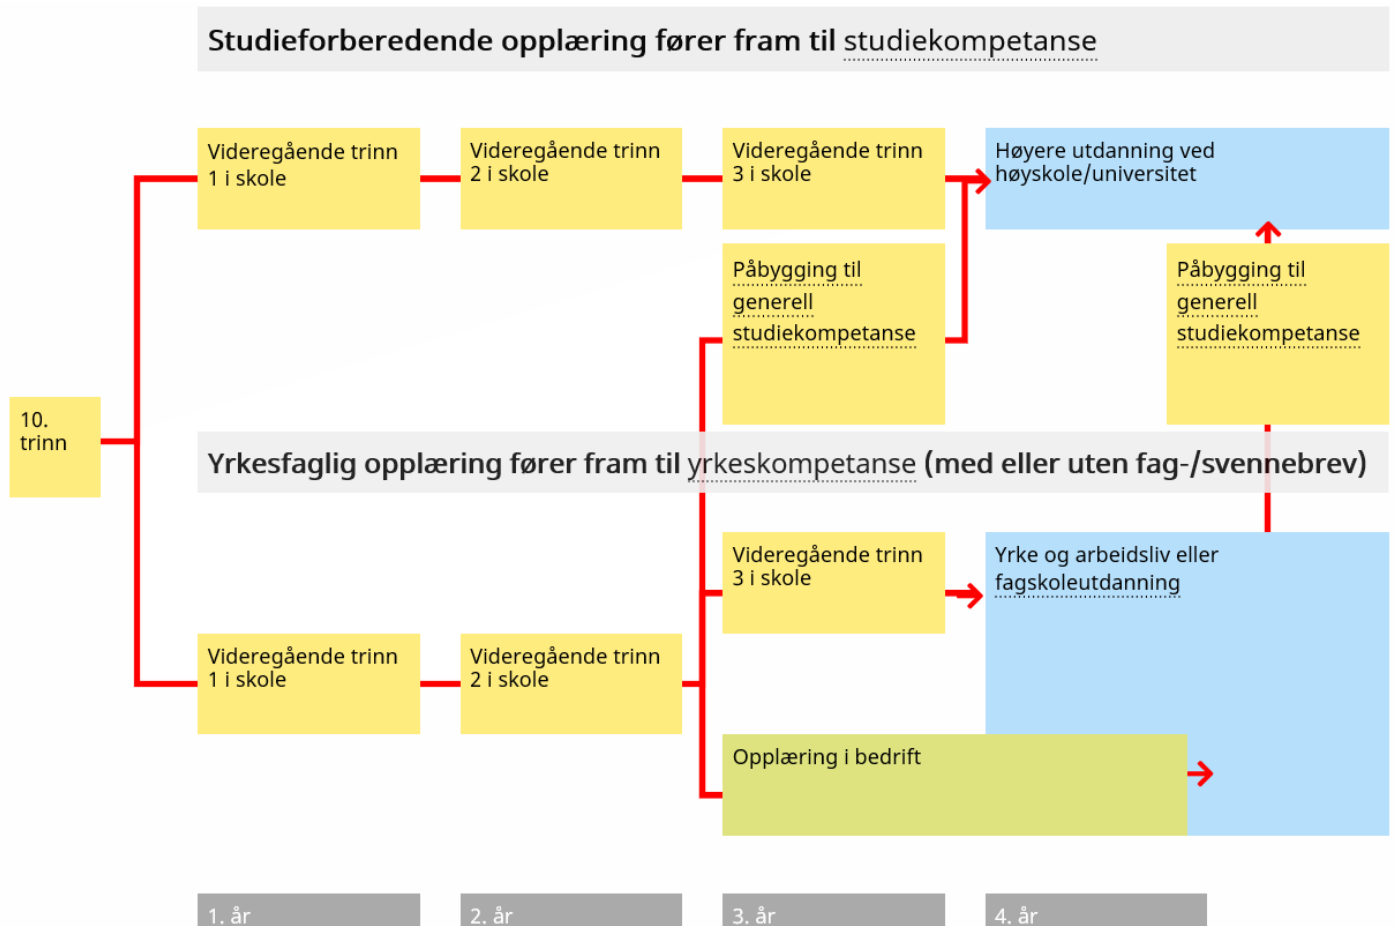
Studieforberedende opplæring fører fram til studiekompetanse

Videregående trinn 1 i skole

Videregående trinn 2 i skole

Videregående trinn 3 i skole

Høyere utdanning ved høyskole/universitet

Påbygging til generell studiekompetanse

Påbygging til generell studiekompetanse

10. trinn

Yrkesfaglig opplæring fører fram til yrkeskompetanse (med eller uten fag-/svennebrev)

Videregående trinn 3 i skole

Yrke og arbeidsliv eller fagskoleutdanning

Videregående trinn 1 i skole

Videregående trinn 2 i skole

Opplæring i bedrift

1. år

2. år

3. år

4. år